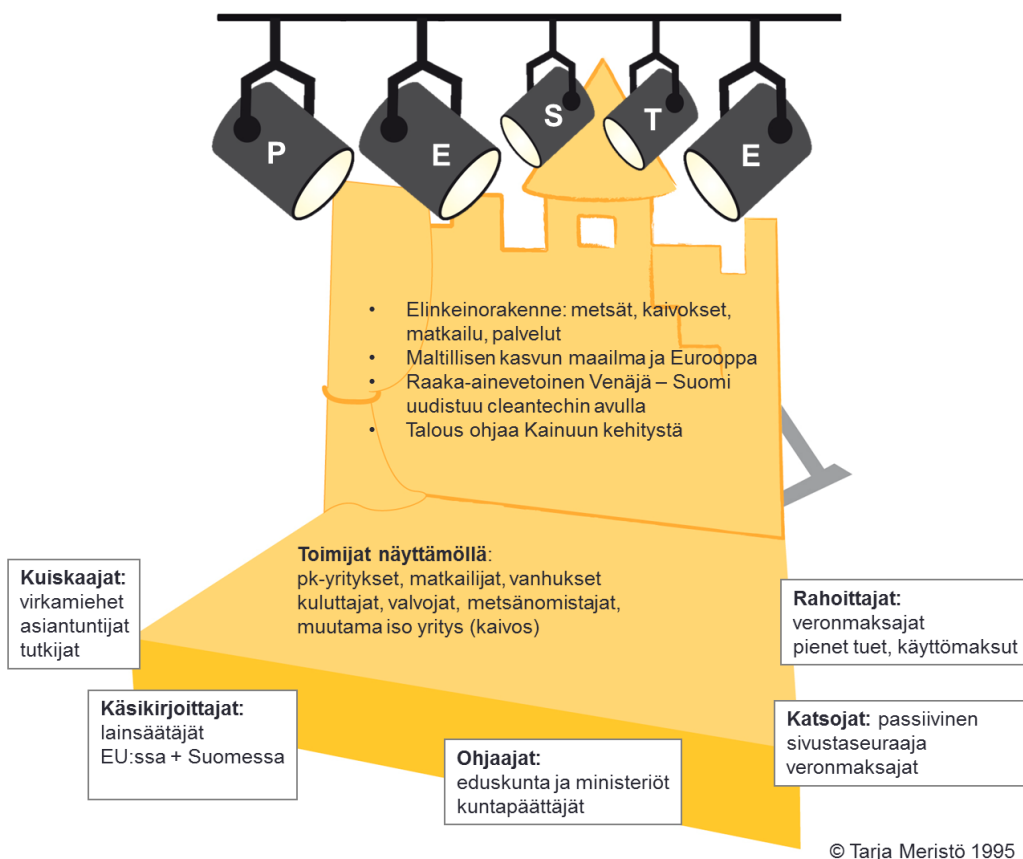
P E S T E

• Elinkeinorakenne: metsät, kaivokset, matkailu, palvelut
• Maltillisen kasvun maailma ja Eurooppa
• Raaka-ainevetoinen Venäjä – Suomi uudistuu cleantechin avulla
• Talous ohjaa Kainuun kehitystä

**Toimijat näyttämöllä**:
pk-yritykset, matkailijat, vanhukset kuluttajat, valvojat, metsänomistajat, muutama iso yritys (kaivos)

**Kuiskaajat:**
virkamiehet
asiantuntijat
tutkijat

**Rahoittajat:**
veronmaksajat
pienet tuet, käyttömaksut

**Käsikirjoittajat:**
lainsäätäjät
EU:ssa + Suomessa

**Katsojat:** passiivinen sivustaseuraaja
veronmaksajat

**Ohjaajat:**
eduskunta ja ministeriöt
kuntapäättäjät

© Tarja Meristö 1995